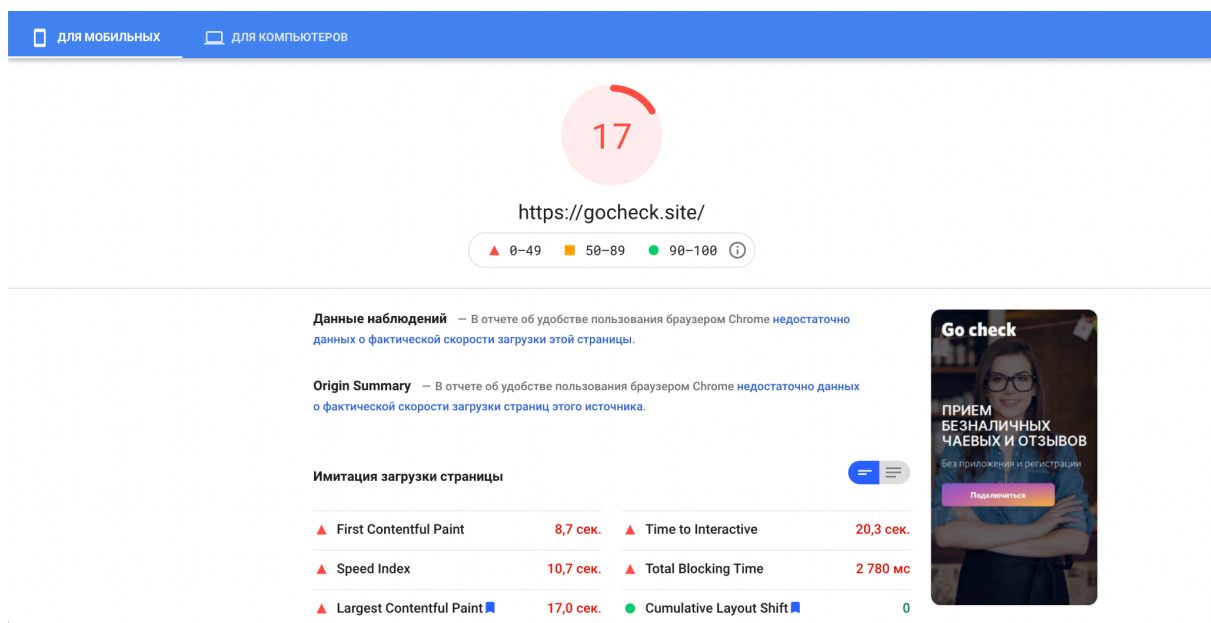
ДЛЯ МОБИЛЬНЫХ ДЛЯ КОМПЬЮТЕРОВ

17

https://gocheck.site/

0–49 50–89 90–100

Данные наблюдений — В отчете об удобстве пользования браузером Chrome недостаточно данных о фактической скорости загрузки этой страницы.

Origin Summary — В отчете об удобстве пользования браузером Chrome недостаточно данных о фактической скорости загрузки страниц этого источника.

Имитация загрузки страницы

| | | | |
|---|---|---|---|
| First Contentful Paint | 8,7 сек. | Time to Interactive | 20,3 сек. |
| Speed Index | 10,7 сек. | Total Blocking Time | 2 780 мс |
| Largest Contentful Paint | 17,0 сек. | Cumulative Layout Shift | 0 |

Go check

ПРИЕМ БЕЗНАЛИЧНЫХ ЧАЕВЫХ И ОТЗЫВОВ

Без приложения и регистрации

Подключиться